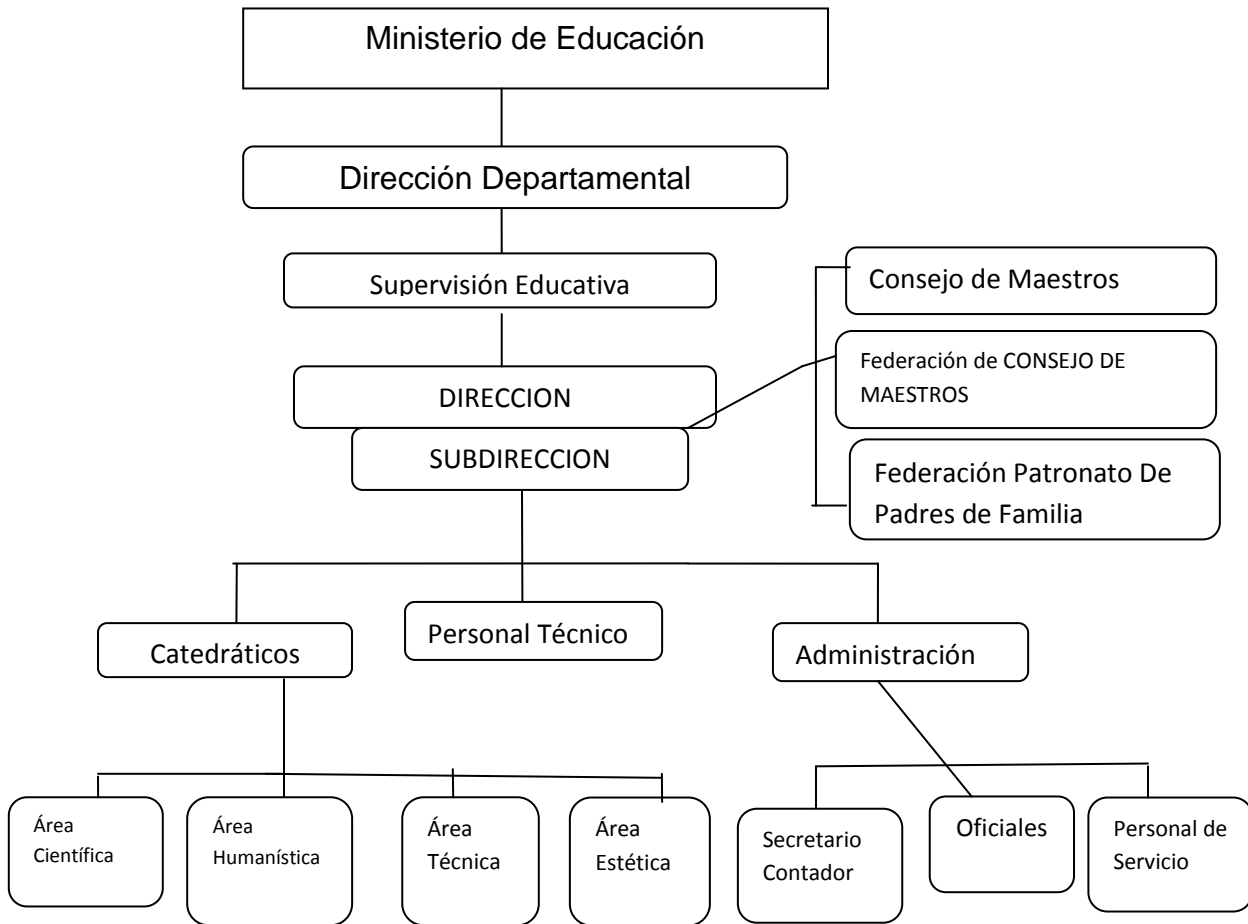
Ministerio de Educación

Dirección Departamental

Supervisión Educativa

Consejo de Maestros

Federación de CONSEJO DE MAESTROS

DIRECCION

SUBDIRECCION

Federación Patronato De Padres de Familia

Catedráticos

Personal Técnico

Administración

Área Científica

Área Humanística

Área Técnica

Área Estética

Secretario Contador

Oficiales

Personal de Servicio